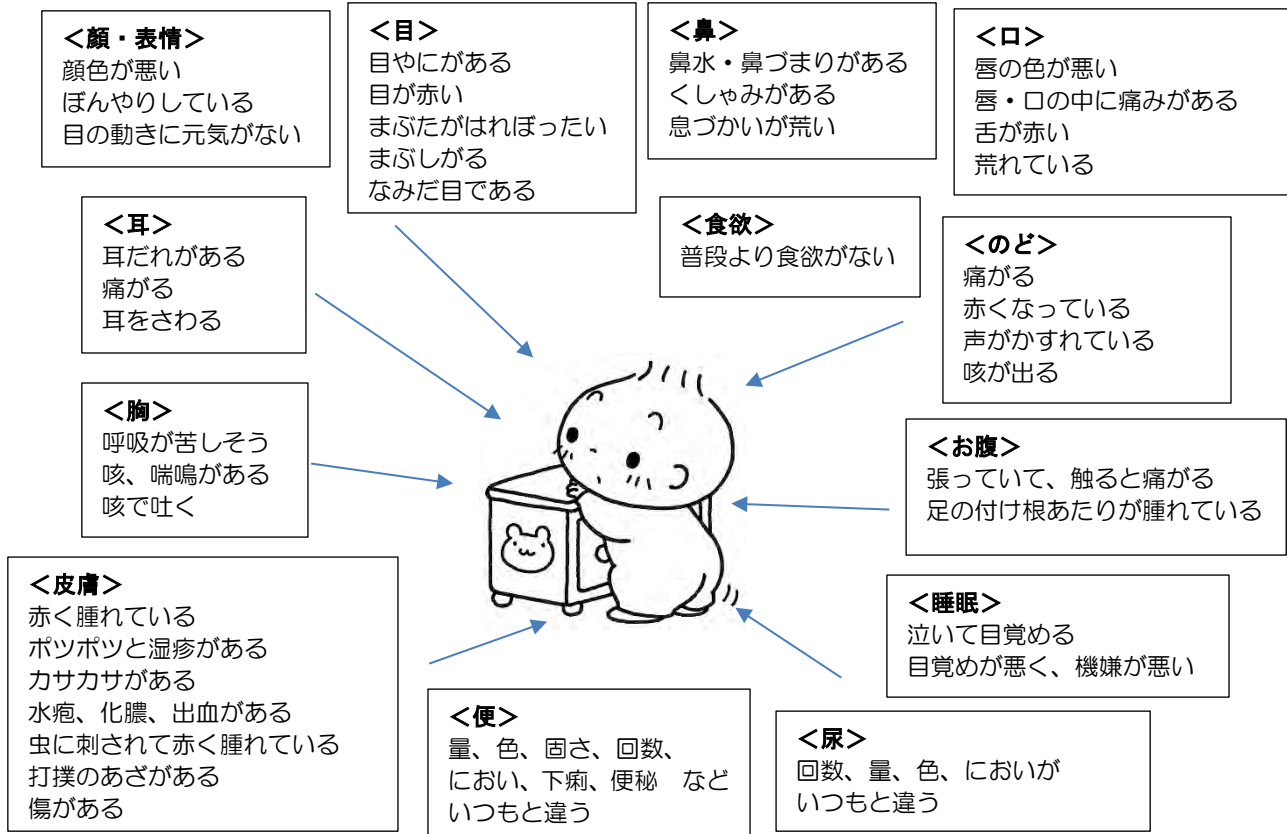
<顔・表情>
顔色が悪い
ぼんやりしている
目の動きに元気がない

<目>
目やにがある
目が赤い
まぶたがはれぼったい
まぶしがる
なみだ目である

<鼻>
鼻水・鼻づまりがある
くしゃみがある
息づかいが荒い

<口>
唇の色が悪い
唇・口の中に痛みがある
舌が赤い
荒れている

<耳>
耳だれがある
痛がる
耳をさわる

<食欲>
普段より食欲がない

<のど>
痛がる
赤くなっている
声がかすれている
咳が出る

<胸>
呼吸が苦しそう
咳、喘鳴がある
咳で吐く

<お腹>
張っていて、触ると痛がる
足の付け根あたりが腫れている

<皮膚>
赤く腫れている
ポツポツと湿疹がある
カサカサがある
水疱、化膿、出血がある
虫に刺されて赤く腫れている
打撲のあざがある
傷がある

<睡眠>
泣いて目覚める
目覚めが悪く、機嫌が悪い

<便>
量、色、固さ、回数、
におい、下痢、便秘　など
いつもと違う

<尿>
回数、量、色、においが
いつもと違う